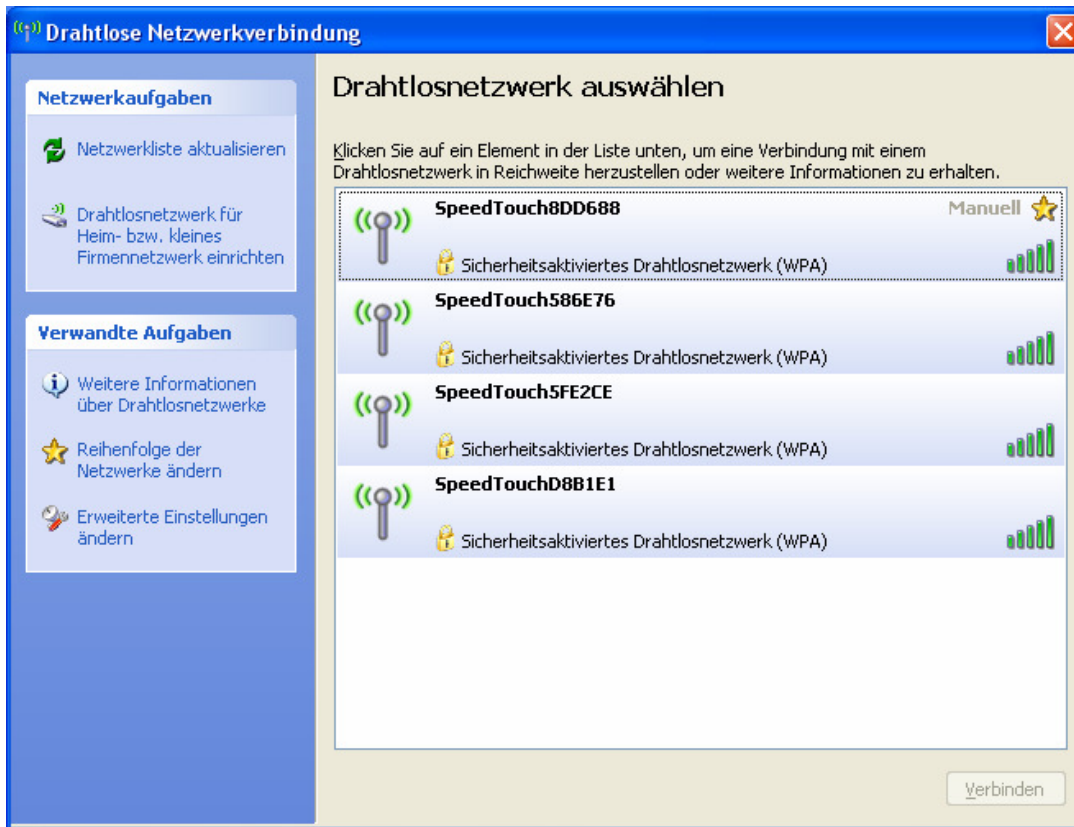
Drahtlose Netzwerkverbindung

Netzwerkaufgaben

Netzwerkliste aktualisieren

Drahtlosnetzwerk für Heim- bzw. kleines Firmennetzwerk einrichten

Verwandte Aufgaben

Weitere Informationen über Drahtlosnetzwerke

Reihenfolge der Netzwerke ändern

Erweiterte Einstellungen ändern

Drahtlosnetzwerk auswählen

Klicken Sie auf ein Element in der Liste unten, um eine Verbindung mit einem Drahtlosnetzwerk in Reichweite herzustellen oder weitere Informationen zu erhalten.

SpeedTouch8DD688
Manuell
Sicherheitsaktiviertes Drahtlosnetzwerk (WPA)

SpeedTouch586E76
Sicherheitsaktiviertes Drahtlosnetzwerk (WPA)

SpeedTouch5FE2CE
Sicherheitsaktiviertes Drahtlosnetzwerk (WPA)

SpeedTouchD8B1E1
Sicherheitsaktiviertes Drahtlosnetzwerk (WPA)

Verbinden